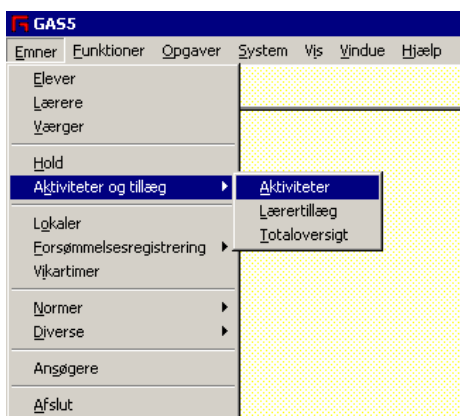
GASS

Emner Funktioner Opgaver System Vis Vindue Hjælp

Elever
Lærere
Værger

Hold
Aktiviteter og tillæg

Lokaler
Forsømmelsesregistrering
Vikartimer

Normer
Diverse

Ansøgere

Afslut

Aktiviteter
Lærertillæg
Totaloversigt